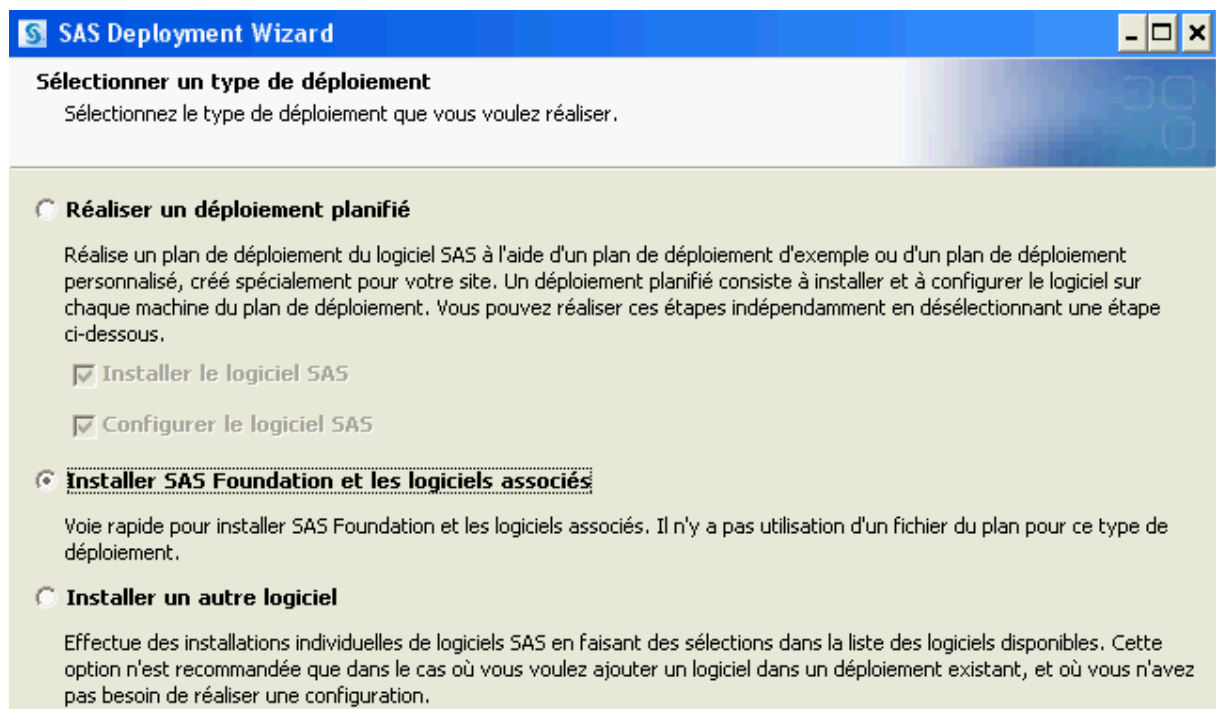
SAS Deployment Wizard

Sélectionner un type de déploiement

Sélectionnez le type de déploiement que vous voulez réaliser.

Réaliser un déploiement planifié

Réalise un plan de déploiement du logiciel SAS à l'aide d'un plan de déploiement d'exemple ou d'un plan de déploiement personnalisé, créé spécialement pour votre site. Un déploiement planifié consiste à installer et à configurer le logiciel sur chaque machine du plan de déploiement. Vous pouvez réaliser ces étapes indépendamment en désélectionnant une étape ci-dessous.

Installer le logiciel SAS

Configurer le logiciel SAS

Installer SAS Foundation et les logiciels associés

Voie rapide pour installer SAS Foundation et les logiciels associés. Il n'y a pas utilisation d'un fichier du plan pour ce type de déploiement.

Installer un autre logiciel

Effectue des installations individuelles de logiciels SAS en faisant des sélections dans la liste des logiciels disponibles. Cette option n'est recommandée que dans le cas où vous voulez ajouter un logiciel dans un déploiement existant, et où vous n'avez pas besoin de réaliser une configuration.